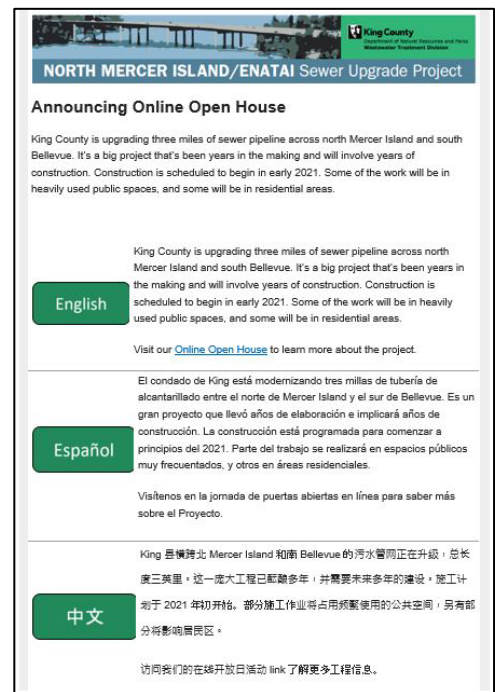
King County
Department of Natural Resources and Parks
Wastewater Treatment Division

NORTH MERCER ISLAND/ENATAI Sewer Upgrade Project

Announcing Online Open House

King County is upgrading three miles of sewer pipeline across north Mercer Island and south Bellevue. It's a big project that's been years in the making and will involve years of construction. Construction is scheduled to begin in early 2021. Some of the work will be in heavily used public spaces, and some will be in residential areas.

English

King County is upgrading three miles of sewer pipeline across north Mercer Island and south Bellevue. It's a big project that's been years in the making and will involve years of construction. Construction is scheduled to begin in early 2021. Some of the work will be in heavily used public spaces, and some will be in residential areas.

Visit our Online Open House to learn more about the project.

Español

El condado de King está modernizando tres millas de tubería de alcantarillado entre el norte de Mercer Island y el sur de Bellevue. Es un gran proyecto que llevó años de elaboración e implicará años de construcción. La construcción está programada para comenzar a principios del 2021. Parte del trabajo se realizará en espacios públicos muy frecuentados, y otros en áreas residenciales.

Visítenos en la jornada de puertas abiertas en línea para saber más sobre el Proyecto.

中文

King 县横跨北 Mercer Island 和南 Bellevue 的污水管网正在升级，总长度三英里。这一庞大工程已酝酿多年，并需要未来多年的建设。施工计划于 2021 年初开始。部分施工作业将占用频繁使用的公共空间，另有部分将影响居民区。

访问我们的在线开放日活动 link 了解更多工程信息。